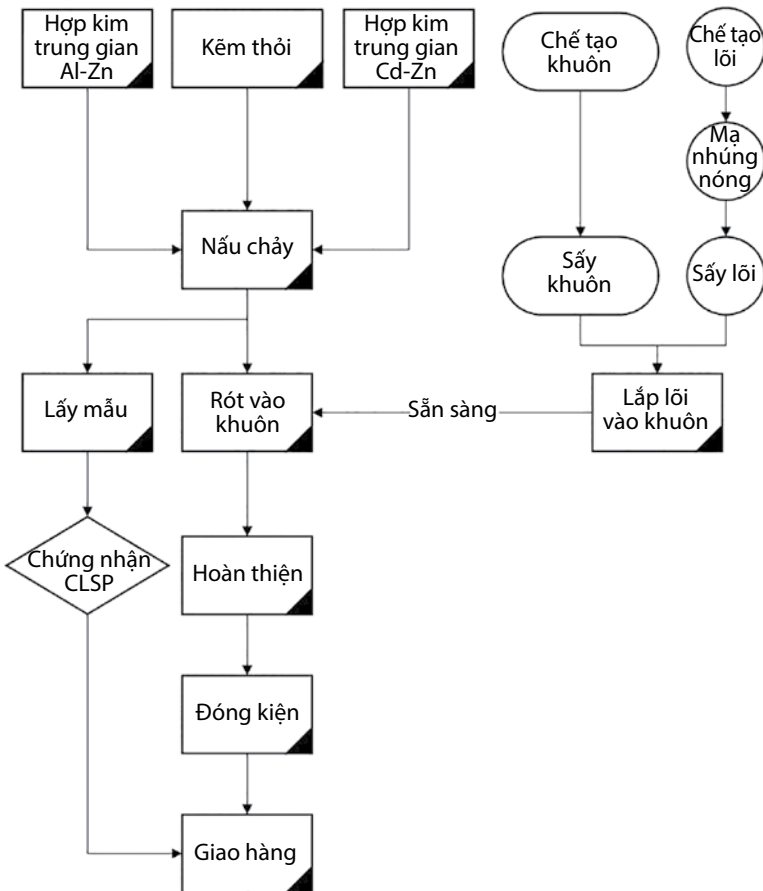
Hợp kim trung gian Al-Zn

Kẽm thỏi

Hợp kim trung gian Cd-Zn

Chế tạo khuôn

Chế tạo lõi

Mạ nhúng nóng

Nấu chảy

Sấy khuôn

Sấy lõi

Lấy mẫu

Rót vào khuôn

Sẵn sàng

Lắp lõi vào khuôn

Chứng nhận CLSP

Hoàn thiện

Đóng kiện

Giao hàng